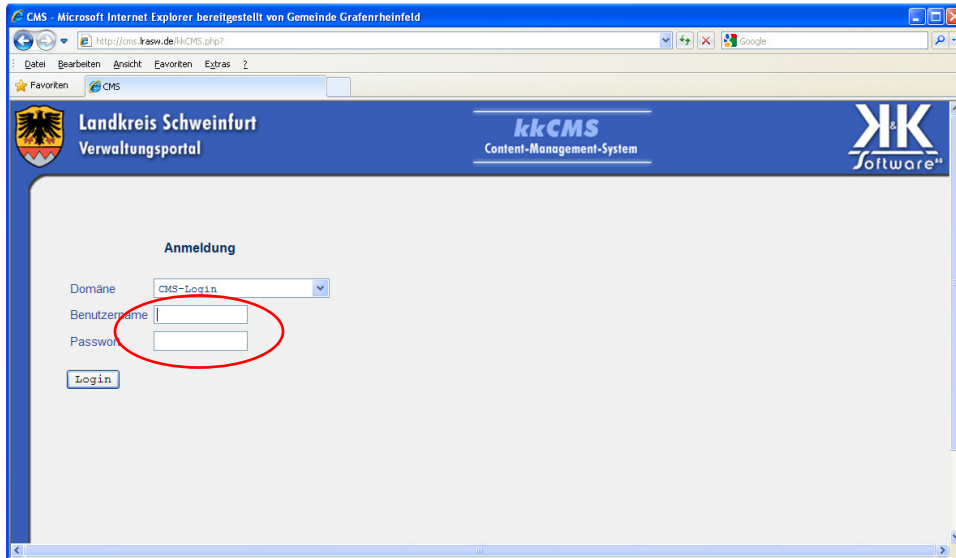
CMS - Microsoft Internet Explorer bereitgestellt von Gemeinde Grafenrheinfeld

http://cms.lrasw.de/kkCMS.php?

Google

Datei Bearbeiten Ansicht Favoriten Extras ?

Favoriten CMS

Landkreis Schweinfurt
Verwaltungsportal

kkCMS
Content-Management-System

K&K Software

Anmeldung

Domäne CMS-Login

Benutzername

Passwort

Login